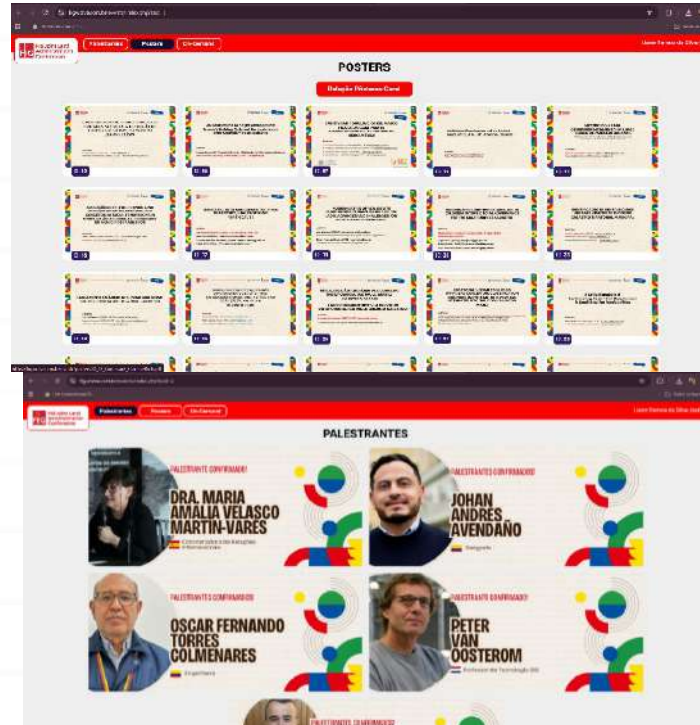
Palestrantes Posters On-Demand

POSTERS

Relação Pôsteres-Card

PALESTRANTES

Palestrantes Posters On-Demand

PALESTRANTE CONFIRMADO!

DRA. MARIA AMÁLIA VELASCO MARTIN-VARÉS

PALESTRANTE CONFIRMADO!

JOHAN ANDRÉS AVENDAÑO

PALESTRANTE CONFIRMADO!

OSCAR FERNANDO TORRES COLMENARES

PALESTRANTE CONFIRMADO!

PETER VAN OOSTEROM

PALESTRANTE CONFIRMADO!